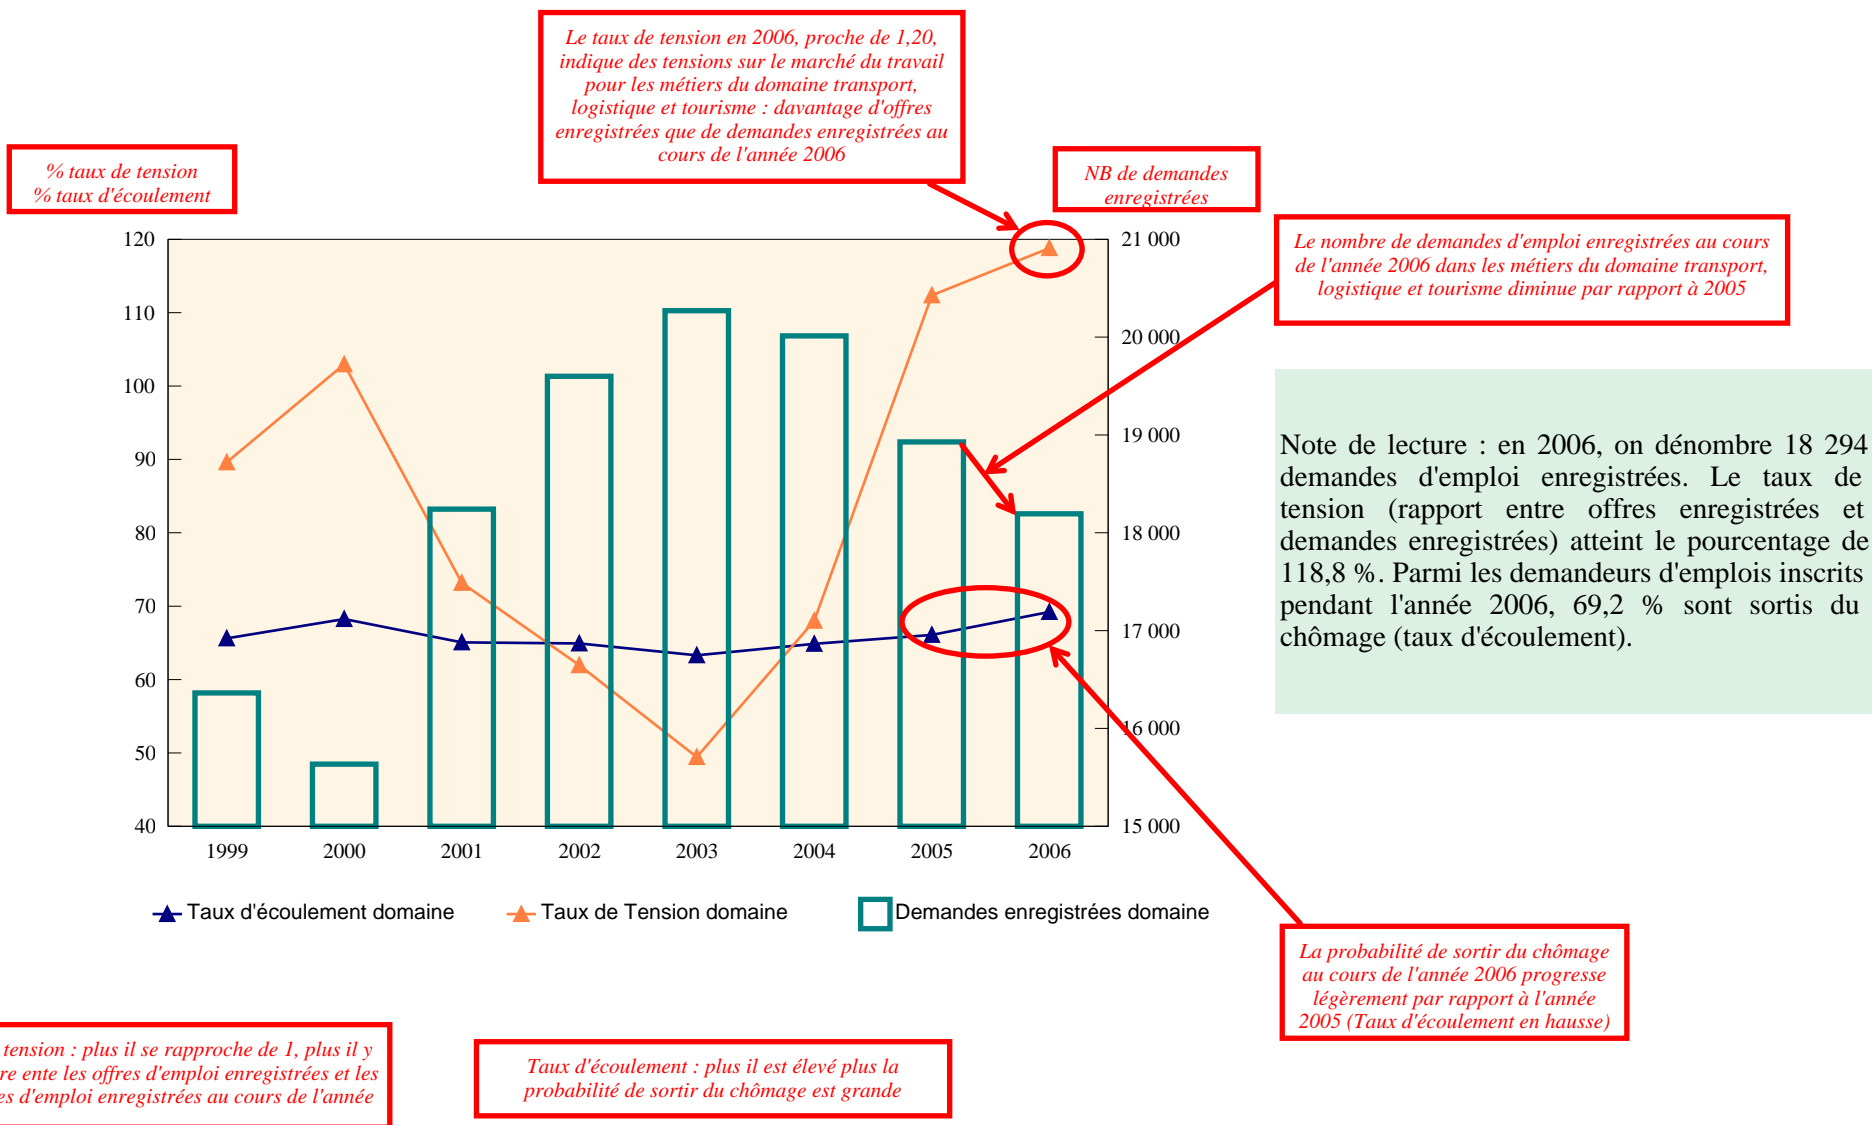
Le taux de tension en 2006, proche de 1,20, indique des tensions sur le marché du travail pour les métiers du domaine transport, logistique et tourisme : davantage d'offres enregistrées que de demandes enregistrées au cours de l'année 2006

% taux de tension
% taux d'écoulement

NB de demandes enregistrées

Le nombre de demandes d'emploi enregistrées au cours de l'année 2006 dans les métiers du domaine transport, logistique et tourisme diminue par rapport à 2005

120
110
100
90
80
70
60
50
40

21 000
20 000
19 000
18 000
17 000
16 000
15 000

1999 2000 2001 2002 2003 2004 2005 2006

Taux d'écoulement domaine
Taux de Tension domaine
Demandes enregistrées domaine

Note de lecture : en 2006, on dénombre 18 294 demandes d'emploi enregistrées. Le taux de tension (rapport entre offres enregistrées et demandes enregistrées) atteint le pourcentage de 118,8 %. Parmi les demandeurs d'emplois inscrits pendant l'année 2006, 69,2 % sont sortis du chômage (taux d'écoulement).

La probabilité de sortir du chômage au cours de l'année 2006 progresse légèrement par rapport à l'année 2005 (Taux d'écoulement en hausse)

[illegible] tension : plus il se rapproche de 1, plus il y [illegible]re ente les offres d'emploi enregistrées et les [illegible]es d'emploi enregistrées au cours de l'année

Taux d'écoulement : plus il est élevé plus la probabilité de sortir du chômage est grande